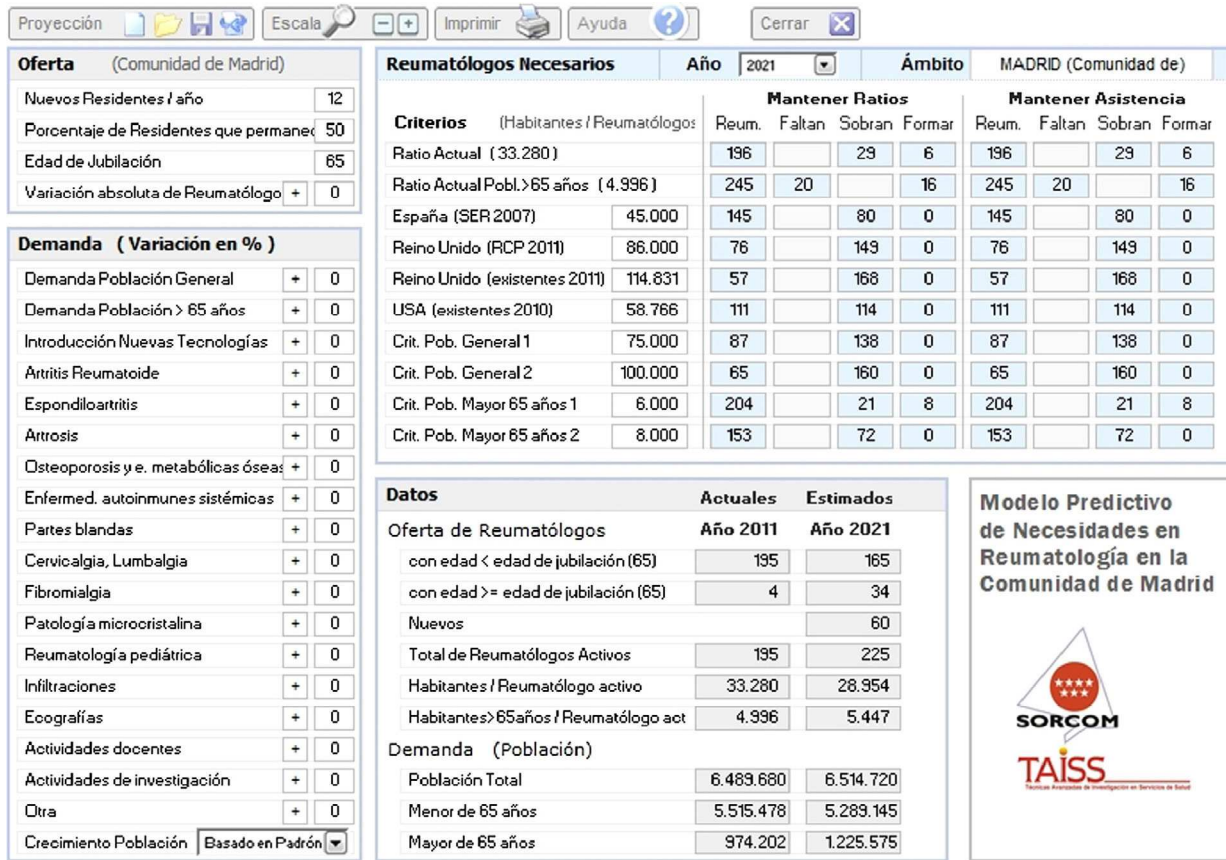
Proyección | Escala | Imprimir | Ayuda | Cerrar

**Oferta** (Comunidad de Madrid)

| | |
|---|---|
| Nuevos Residentes / año | 12 |
| Porcentaje de Residentes que permanec | 50 |
| Edad de Jubilación | 65 |
| Variación absoluta de Reumatólogo + | 0 |

**Demanda ( Variación en % )**

| | |
|---|---|
| Demanda Población General + | 0 |
| Demanda Población > 65 años + | 0 |
| Introducción Nuevas Tecnologías + | 0 |
| Artritis Reumatoide + | 0 |
| Espondiloartritis + | 0 |
| Artrosis + | 0 |
| Osteoporosis y e. metabólicas óseas + | 0 |
| Enfermed. autoinmunes sistémicas + | 0 |
| Partes blandas + | 0 |
| Cervicalgia, Lumbalgia + | 0 |
| Fibromialgia + | 0 |
| Patología microcristalina + | 0 |
| Reumatología pediátrica + | 0 |
| Infiltraciones + | 0 |
| Ecografías + | 0 |
| Actividades docentes + | 0 |
| Actividades de investigación + | 0 |
| Otra + | 0 |
| Crecimiento Población | Basado en Padrón |

**Reumatólogos Necesarios** Año 2021 Ámbito MADRID (Comunidad de)

| Criterios (Habitantes / Reumatólogos | | Mantener Ratios Reum. | Faltan | Sobran | Formar | Mantener Asistencia Reum. | Faltan | Sobran | Formar |
|---|---|---|---|---|---|---|---|---|---|
| Ratio Actual (33.280) | | 196 | | 29 | 6 | 196 | | 29 | 6 |
| Ratio Actual Pobl.>65 años (4.996) | | 245 | 20 | | 16 | 245 | 20 | | 16 |
| España (SER 2007) | 45.000 | 145 | | 80 | 0 | 145 | | 80 | 0 |
| Reino Unido (RCP 2011) | 86.000 | 76 | | 149 | 0 | 76 | | 149 | 0 |
| Reino Unido (existentes 2011) | 114.831 | 57 | | 168 | 0 | 57 | | 168 | 0 |
| USA (existentes 2010) | 58.766 | 111 | | 114 | 0 | 111 | | 114 | 0 |
| Crit. Pob. General 1 | 75.000 | 87 | | 138 | 0 | 87 | | 138 | 0 |
| Crit. Pob. General 2 | 100.000 | 65 | | 160 | 0 | 65 | | 160 | 0 |
| Crit. Pob. Mayor 65 años 1 | 6.000 | 204 | | 21 | 8 | 204 | | 21 | 8 |
| Crit. Pob. Mayor 65 años 2 | 8.000 | 153 | | 72 | 0 | 153 | | 72 | 0 |

**Datos**

| | Actuales Año 2011 | Estimados Año 2021 |
|---|---|---|
| Oferta de Reumatólogos | | |
| con edad < edad de jubilación (65) | 195 | 165 |
| con edad >= edad de jubilación (65) | 4 | 34 |
| Nuevos | | 60 |
| Total de Reumatólogos Activos | 195 | 225 |
| Habitantes / Reumatólogo activo | 33.280 | 28.954 |
| Habitantes>65años / Reumatólogo act | 4.996 | 5.447 |
| Demanda (Población) | | |
| Población Total | 6.489.680 | 6.514.720 |
| Menor de 65 años | 5.515.478 | 5.289.145 |
| Mayor de 65 años | 974.202 | 1.225.575 |

Modelo Predictivo de Necesidades en Reumatología en la Comunidad de Madrid

SORCOM

TAISS
Técnicas Avanzadas de Investigación en Servicios de Salud